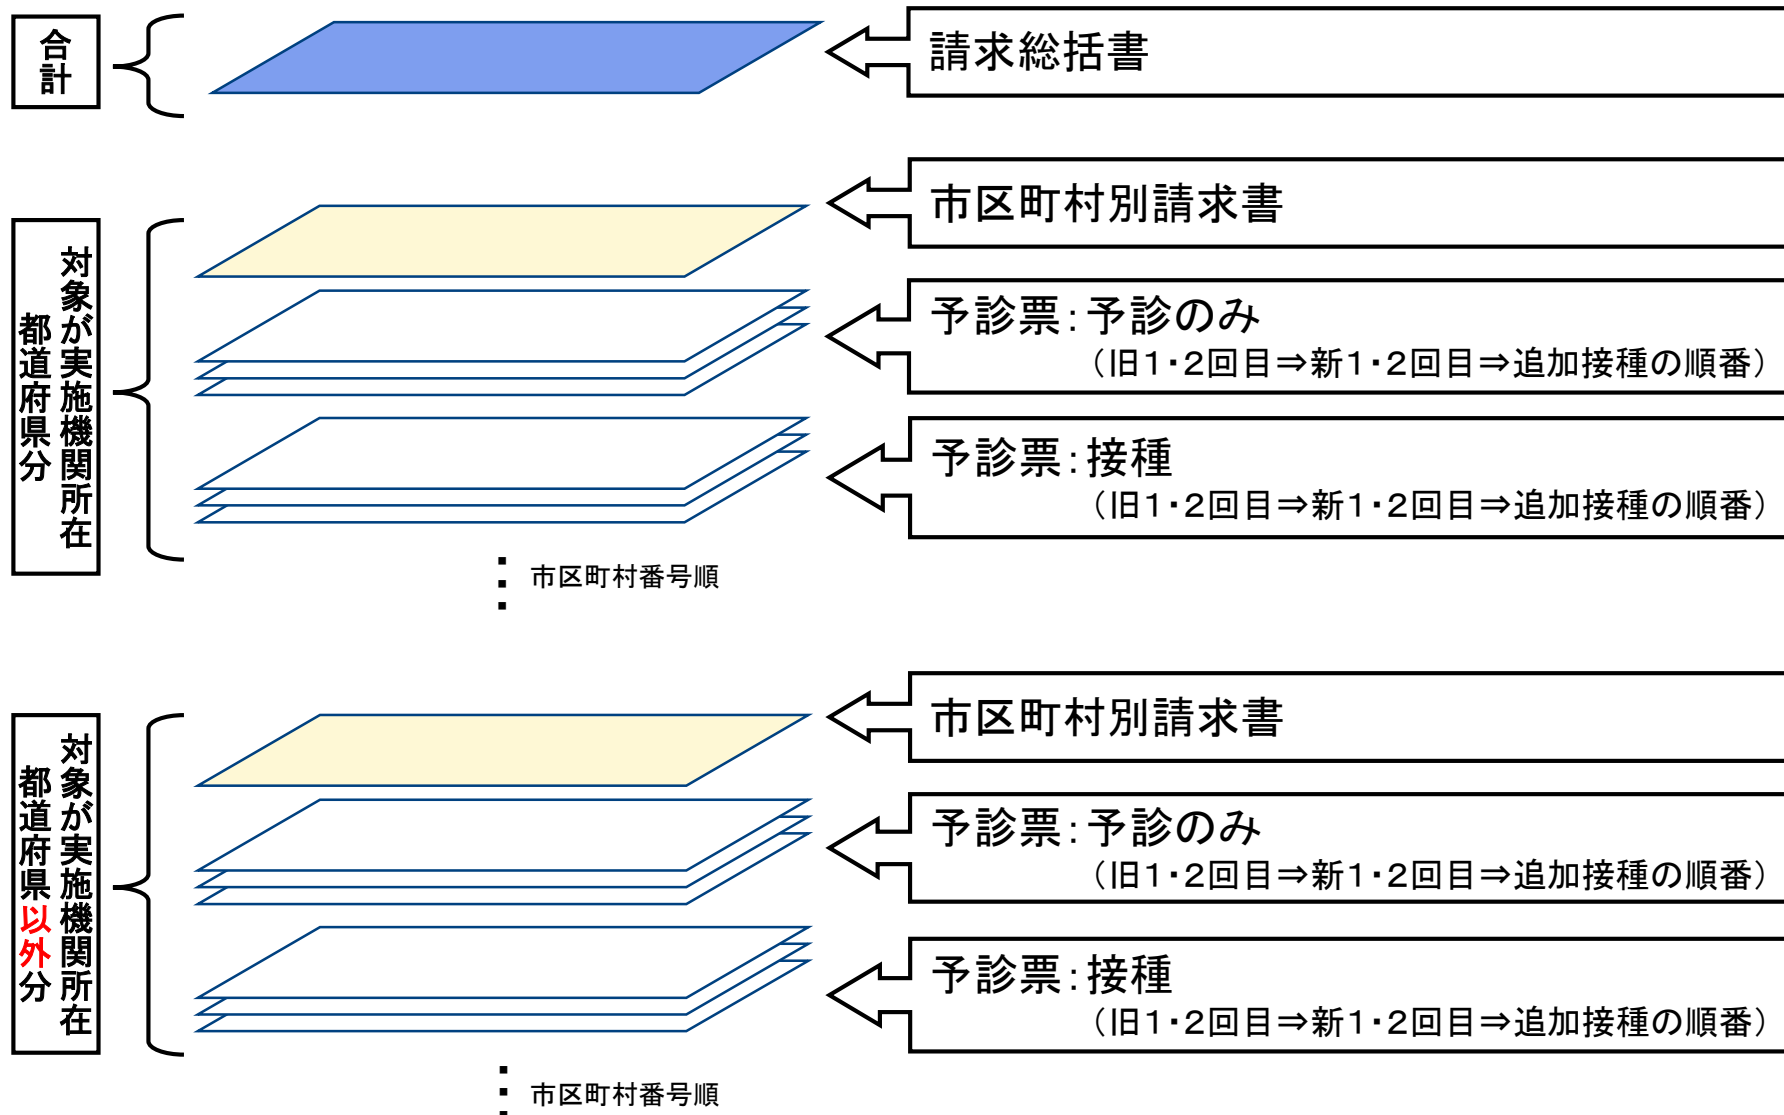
合計

請求総括書

対象が実施機関所在都道府県分

市区町村別請求書

予診票：予診のみ
（旧1・2回目⇒新1・2回目⇒追加接種の順番）

予診票：接種
（旧1・2回目⇒新1・2回目⇒追加接種の順番）

市区町村番号順

対象が実施機関所在都道府県以外分

市区町村別請求書

予診票：予診のみ
（旧1・2回目⇒新1・2回目⇒追加接種の順番）

予診票：接種
（旧1・2回目⇒新1・2回目⇒追加接種の順番）

市区町村番号順